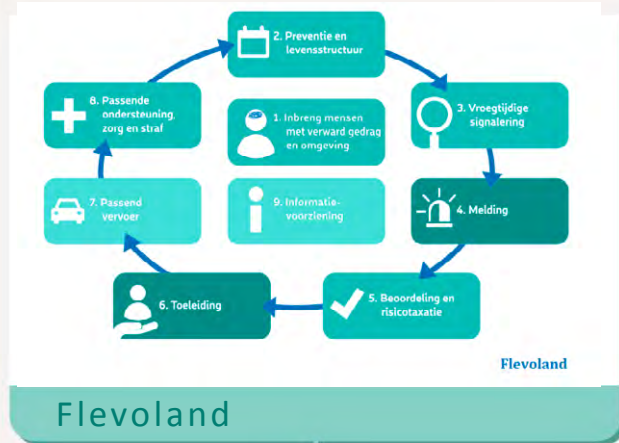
1. Inbreng mensen met verward gedrag en omgeving

2. Preventie en levensstructuur

3. Vroegtijdige signalering

4. Melding

5. Beoordeling en risicotaxatie

6. Toeleiding

7. Passend vervoer

8. Passende ondersteuning, zorg en straf

9. Informatievoorziening

Flevoland

Flevoland